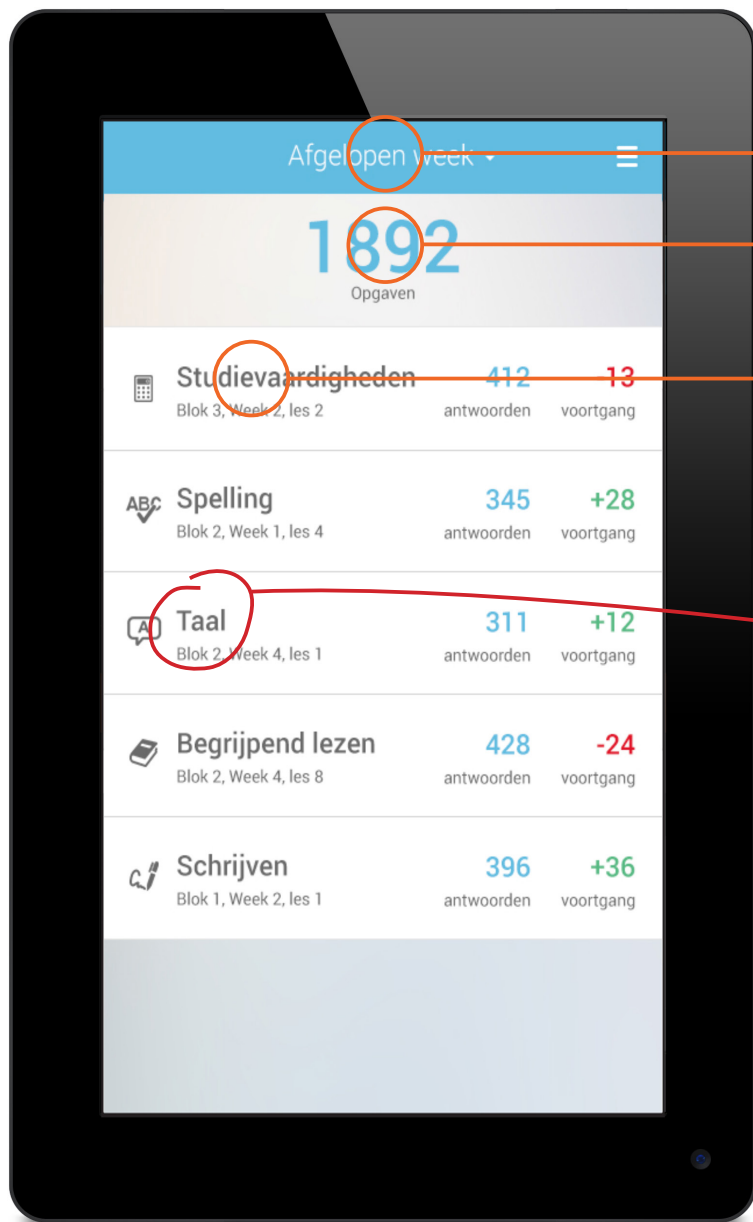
Afgelopen week

1892
Opgaven

Studievaardigheden
Blok 3, Week 2, les 2
412
antwoorden
-13
voortgang

ABC Spelling
Blok 2, Week 1, les 4
345
antwoorden
+28
voortgang

A Taal
Blok 2, Week 4, les 1
311
antwoorden
+12
voortgang

Begrijpend lezen
Blok 2, Week 4, les 8
428
antwoorden
-24
voortgang

Schrijven
Blok 1, Week 2, les 1
396
antwoorden
+36
voortgang